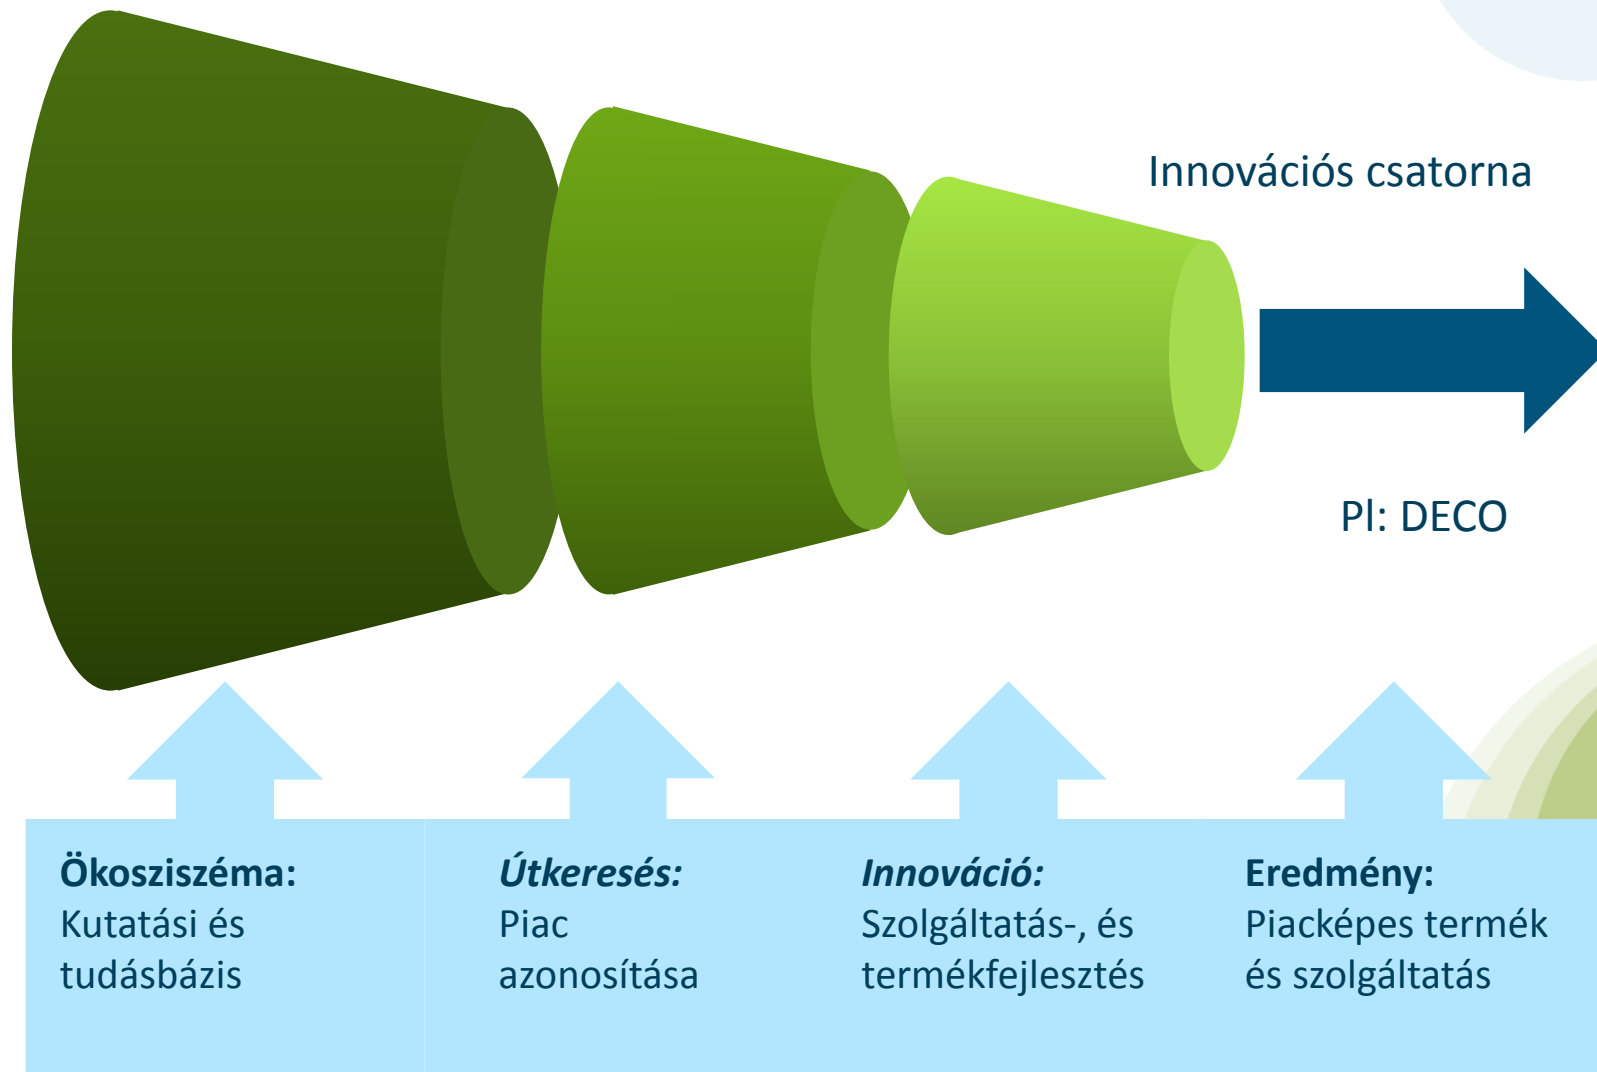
Innovációs csatorna

Pl: DECO

**Ökoszisztéma:**
Kutatási és tudásbázis

***Útkeresés:***
Piac azonosítása

***Innováció:***
Szolgáltatás-, és termékfejlesztés

**Eredmény:**
Piacképes termék és szolgáltatás